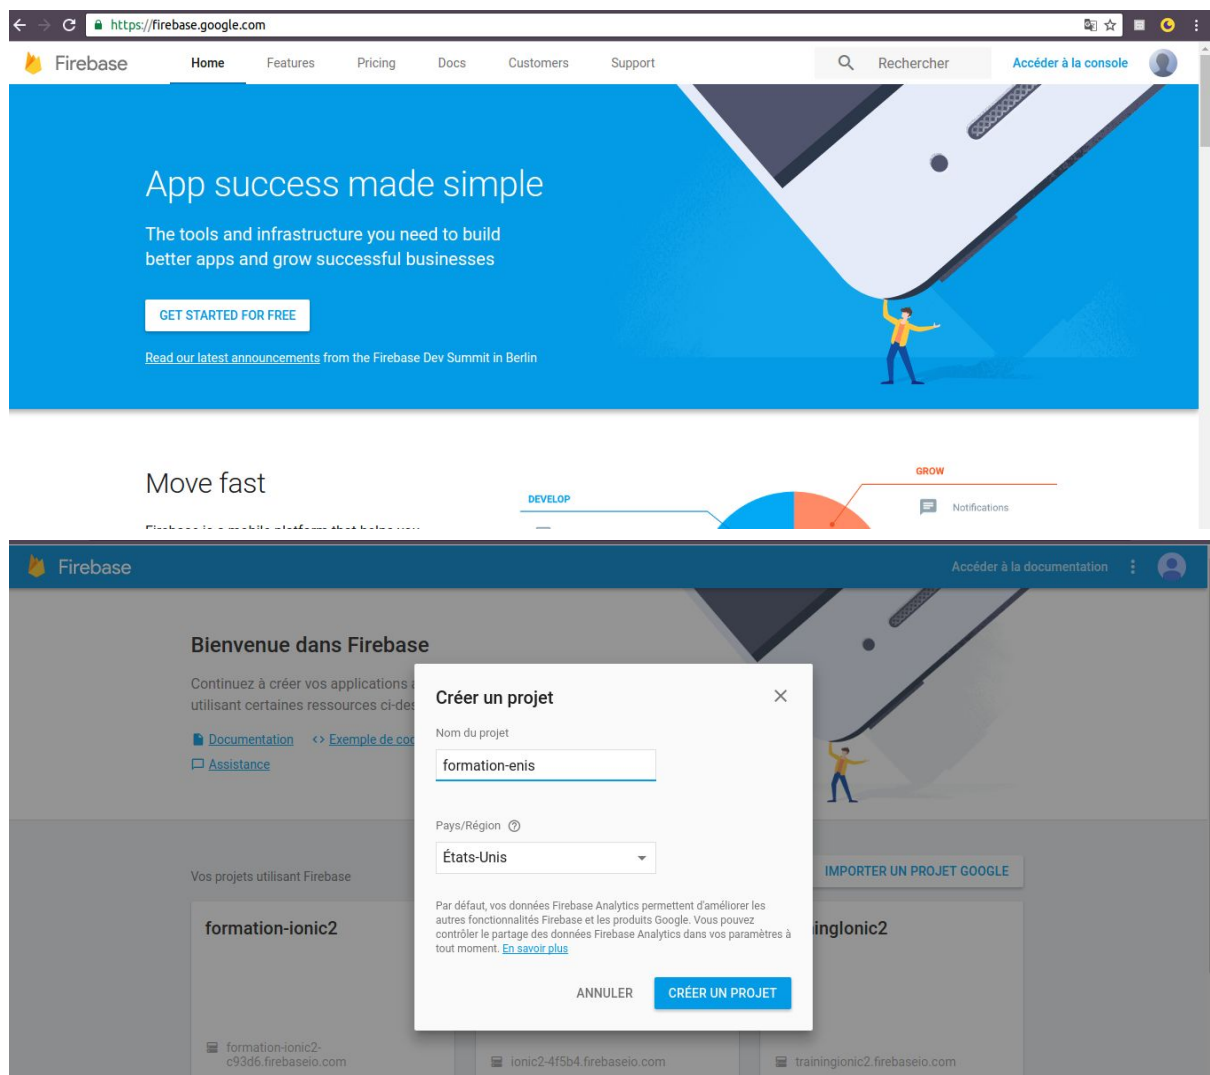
https://firebase.google.com

Firebase Home Features Pricing Docs Customers Support Rechercher Accéder à la console

App success made simple

The tools and infrastructure you need to build better apps and grow successful businesses

GET STARTED FOR FREE

Read our latest announcements from the Firebase Dev Summit in Berlin

Move fast

DEVELOP

GROW

Notifications

Firebase Accéder à la documentation

Bienvenue dans Firebase

Continuez à créer vos applications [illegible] utilisant certaines ressources ci-des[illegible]

Documentation Exemple de co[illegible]

Assistance

Vos projets utilisant Firebase

formation-ionic2

formation-ionic2-c93d6.firebaseio.com

ionic2-4f5b4.firebaseio.com

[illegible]inglonic2

trainingionic2.firebaseio.com

IMPORTER UN PROJET GOOGLE

Créer un projet

Nom du projet

formation-enis

Pays/Région

États-Unis

Par défaut, vos données Firebase Analytics permettent d'améliorer les autres fonctionnalités Firebase et les produits Google. Vous pouvez contrôler le partage des données Firebase Analytics dans vos paramètres à tout moment. En savoir plus

ANNULER CRÉER UN PROJET